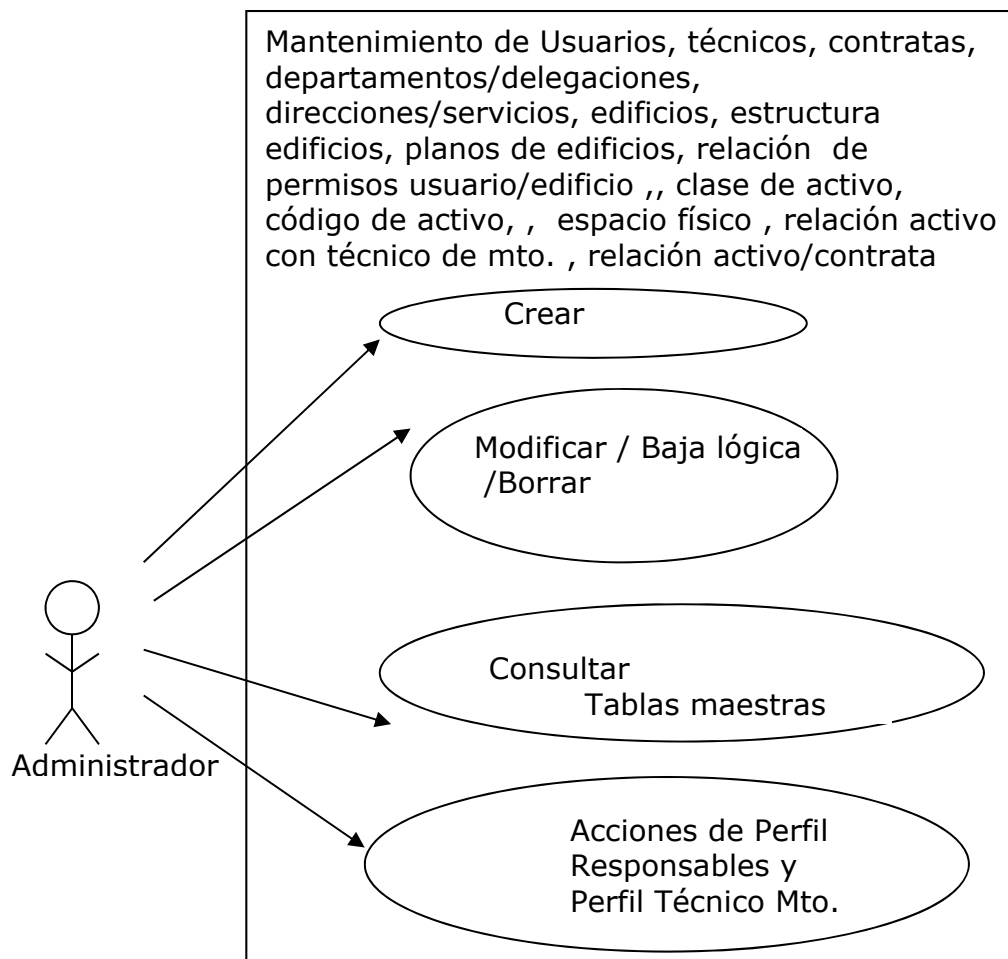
Mantenimiento de Usuarios, técnicos, contratas, departamentos/delegaciones, direcciones/servicios, edificios, estructura edificios, planos de edificios, relación de permisos usuario/edificio ,, clase de activo, código de activo, , espacio físico , relación activo con técnico de mto. , relación activo/contrata

Crear

Modificar / Baja lógica /Borrar

Consultar
Tablas maestras

Acciones de Perfil Responsables y Perfil Técnico Mto.

Administrador